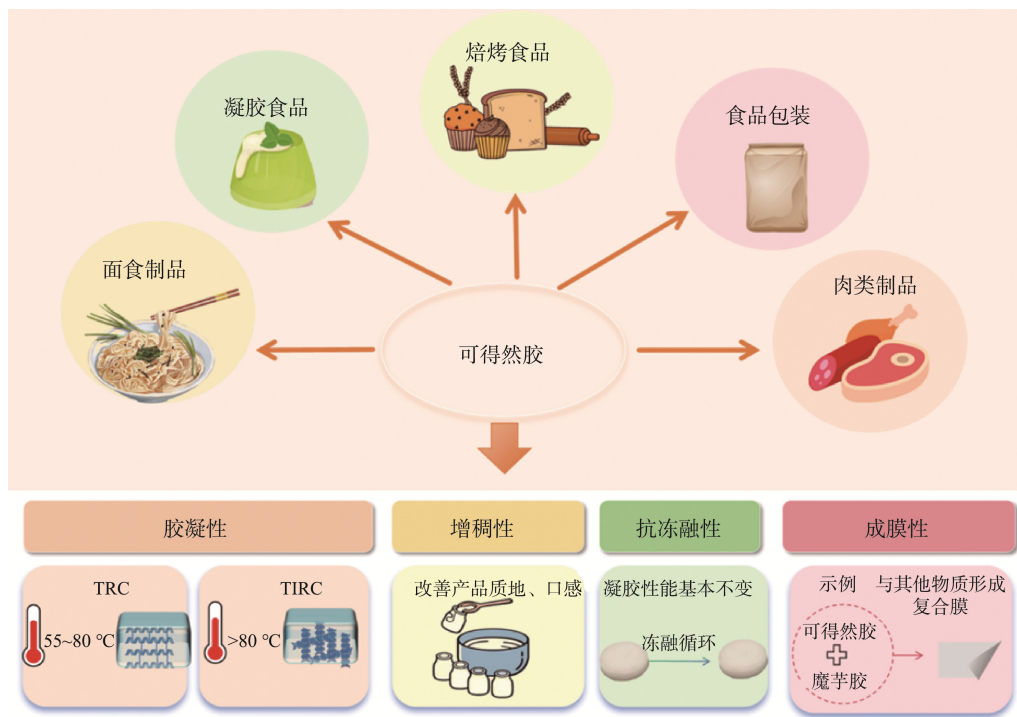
焙烤食品

凝胶食品

食品包装

面食制品

肉类制品

可得然胶

胶凝性

增稠性

抗冻融性

成膜性

TRC

55~80 ℃

TIRC

>80 ℃

改善产品质地、口感

凝胶性能基本不变

冻融循环

示例

与其他物质形成复合膜

可得然胶

魔芋胶